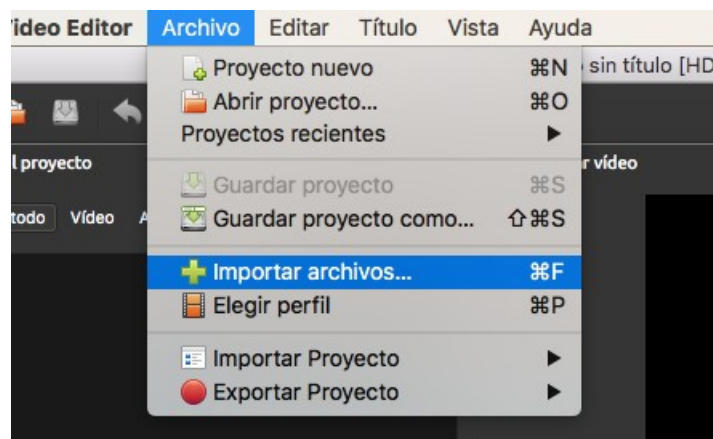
'ideo Editor Archivo Editar Título Vista Ayuda

sin título [HD

l proyecto

r vídeo

todo Vídeo A

Proyecto nuevo ⌘N
Abrir proyecto... ⌘O
Proyectos recientes ▶
Guardar proyecto ⌘S
Guardar proyecto como... ⇧⌘S
Importar archivos... ⌘F
Elegir perfil ⌘P
Importar Proyecto ▶
Exportar Proyecto ▶